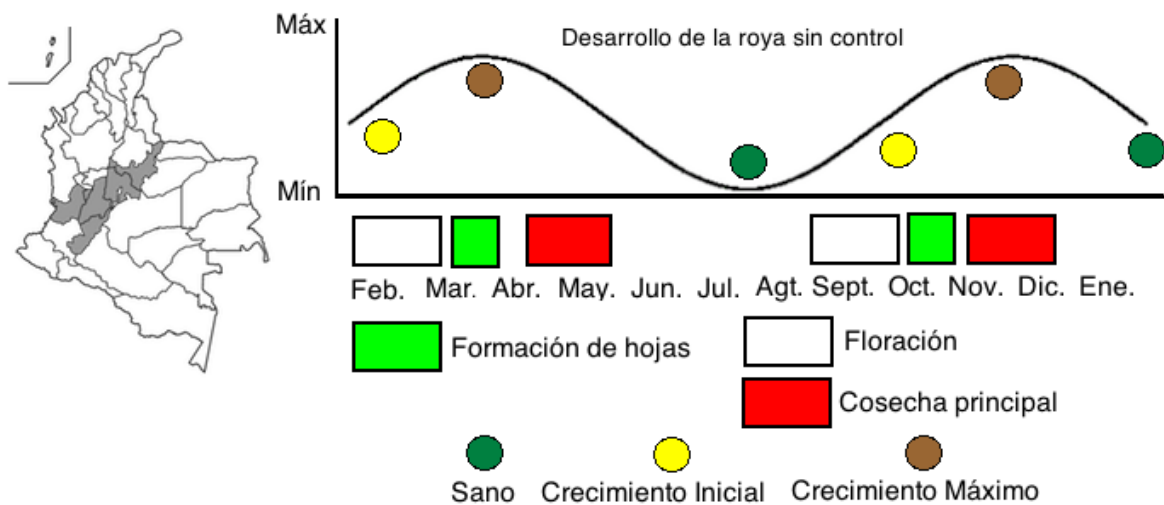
Máx

Desarrollo de la roya sin control

Mín

Feb. Mar. Abr. May. Jun. Jul. Agt. Sept. Oct. Nov. Dic. Ene.

Formación de hojas

Floración

Cosecha principal

Sano

Crecimiento Inicial

Crecimiento Máximo